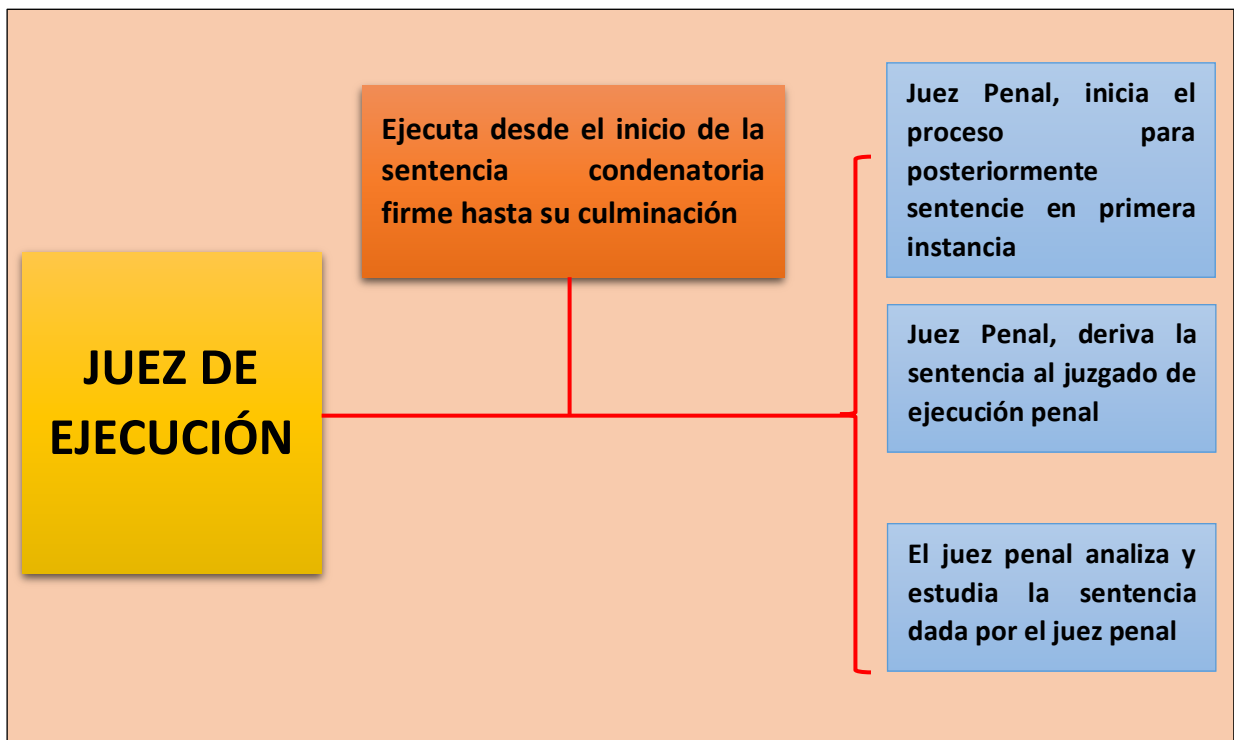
JUEZ DE EJECUCIÓN

Ejecuta desde el inicio de la sentencia condenatoria firme hasta su culminación

Juez Penal, inicia el proceso para posteriormente sentencie en primera instancia

Juez Penal, deriva la sentencia al juzgado de ejecución penal

El juez penal analiza y estudia la sentencia dada por el juez penal